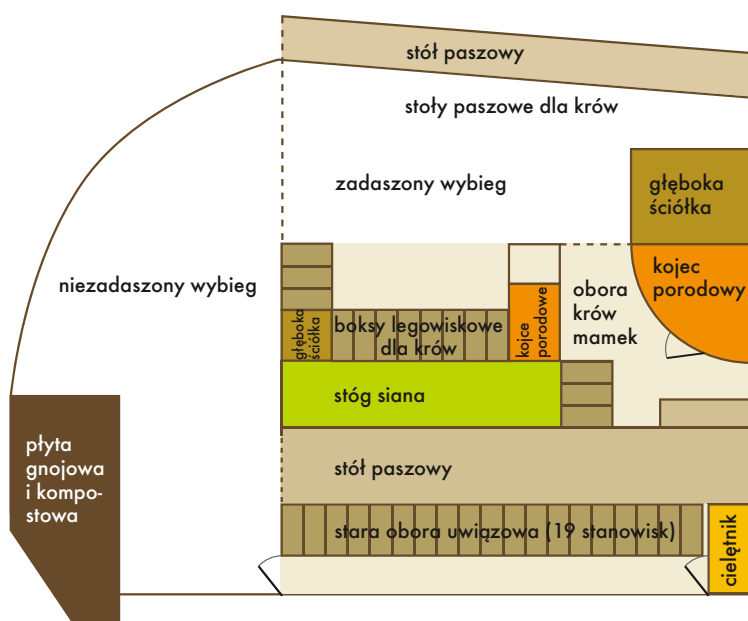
stół paszowy

stoły paszowe dla krów

zadaszony wybieg

głęboka ściółka

kojec porodowy

niezadaszony wybieg

obora krów mamek

głęboka ściółka

boksy legowiskowe dla krów

kojce porodowe

stóg siana

płyta gnojowa i kompostowa

stół paszowy

stara obora uwiązowa (19 stanowisk)

cielętnik